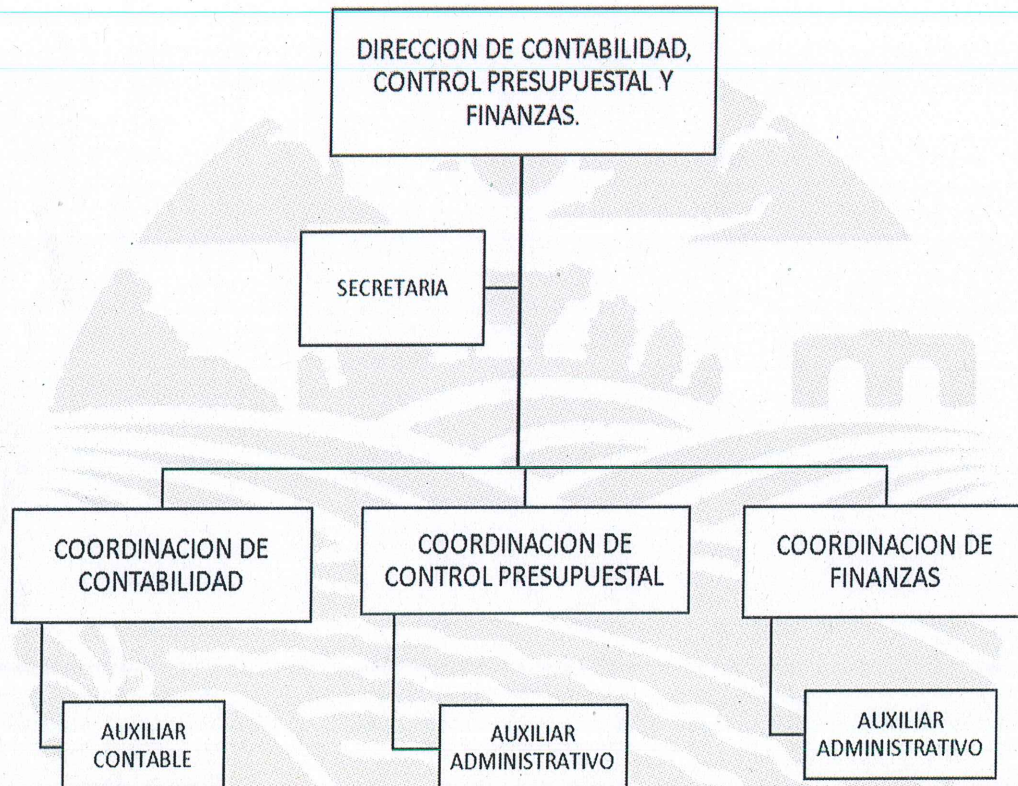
DIRECCION DE CONTABILIDAD, CONTROL PRESUPUESTAL Y FINANZAS.

SECRETARIA

COORDINACION DE CONTABILIDAD

COORDINACION DE CONTROL PRESUPUESTAL

COORDINACION DE FINANZAS

AUXILIAR CONTABLE

AUXILIAR ADMINISTRATIVO

AUXILIAR ADMINISTRATIVO